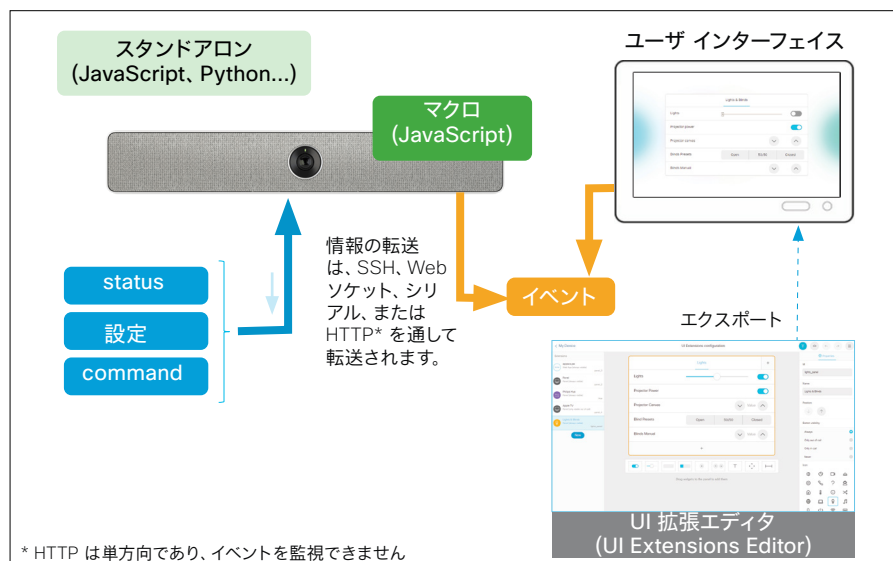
スタンドアロン
(JavaScript、Python...)

マクロ
(JavaScript)

ユーザ インターフェイス

Lights & Blinds
Lights
Projector power
Projector canvas
Blind Presets
Open
50/50
Closed
Blinds Manual

情報の転送は、SSH、Web ソケット、シリアル、または HTTP* を通して転送されます。

status
設定
command

イベント

エクスポート

UI Extensions configuration

Lights
Projector Power
Projector Canvas
Blind Presets
Open
50/50
Closed
Blinds Manual

UI 拡張エディタ
(UI Extensions Editor)

* HTTP は単方向であり、イベントを監視できません